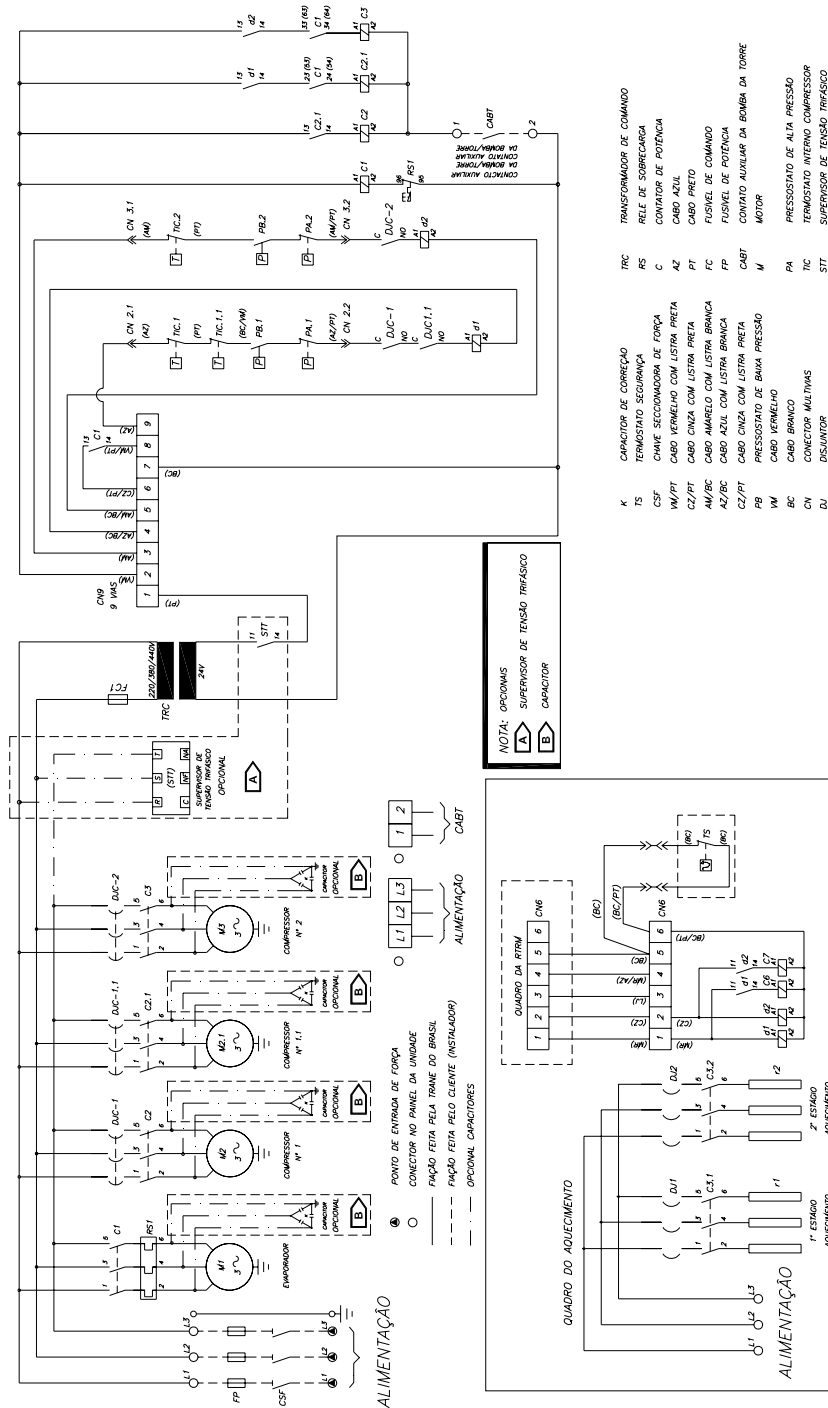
ALIMENTAÇÃO

FP

CSF

L1 L2 L3

C1

RS1

M1
3~

EVAPORADOR

CAPACITOR OPCIONAL

B

DJC-1

C2

M2
3~

COMPRESSOR Nº 1

CAPACITOR OPCIONAL

B

DJC-1.1

C2.1

M2.1
3~

COMPRESSOR Nº 1.1

CAPACITOR OPCIONAL

B

DJC-2

C3

M3
3~

COMPRESSOR Nº 2

CAPACITOR OPCIONAL

B

PONTO DE ENTRADA DE FORÇA
CONECTOR NO PAINEL DA UNIDADE
FIAÇÃO FEITA PELA TRANE DO BRASIL
FIAÇÃO FEITA PELO CLIENTE (INSTALADOR)
OPCIONAL CAPACITORES

L1 L2 L3
ALIMENTAÇÃO

1 2
CABT

R S T
C NF NA
(STT)
SUPERVISOR DE TENSÃO TRIFÁSICO OPCIONAL

A

FC1

TRC

220/380/440V

24V

11 STT 14

NOTA: OPCIONAIS
A SUPERVISOR DE TENSÃO TRIFÁSICO
B CAPACITOR

CN9
9 VIAS

1 (PT)
2 (VM)
3 (AM)
4 (AM/BC)
5 (VM/BC)
6 (CZ/PT)
7 (CB)
8 (VM/PT)
9 (AZ)

13 C1 14

CN 2.1 (AZ) TIC.1 (PT) TIC.1.1 (BC/VM) PB.1 PA.1 (AZ/PT) CN 2.2 C DJC-1 NO DJC1.1 NO A1 d1 A2

CN 3.1 (AM) TIC.2 (PT) PB.2 PA.2 (AM/PT) CN 3.2 C DJC-2 NO A1 d2 A2

A1 C1 A2
CONTATO AUXILIAR DA BOMBA/TORRE
95 RS1 96

13 C2.1 14 A1 C2 A2
1 CABT 2

13 d1 14 23 (53) C1 24 (54) A1 C2.1 A2

13 d2 14 33 (63) C1 34 (64) A1 C3 A2

K CAPACITOR DE CORREÇÃO
TS TERMOSTATO SEGURANÇA
CSF CHAVE SECCIONADORA DE FORÇA
VM/PT CABO VERMELHO COM LISTRA PRETA
CZ/PT CABO CINZA COM LISTRA PRETA
AM/BC CABO AMARELO COM LISTRA BRANCA
AZ/BC CABO AZUL COM LISTRA BRANCA
CZ/PT CABO CINZA COM LISTRA PRETA
PB PRESSOSTATO DE BAIXA PRESSÃO
VM CABO VERMELHO
BC CABO BRANCO
CN CONECTOR MULTIVIAS
DJ DISJUNTOR

TRC TRANSFORMADOR DE COMANDO
RS RELE DE SOBRECARGA
C CONTATOR DE POTÊNCIA
AZ CABO AZUL
PT CABO PRETO
FC FUSIVEL DE COMANDO
FP FUSIVEL DE POTÊNCIA
CABT CONTATO AUXILIAR DA BOMBA DA TORRE
M MOTOR
PA PRESSOSTATO DE ALTA PRESSÃO
TIC TERMOSTATO INTERNO COMPRESSOR
STT SUPERVISOR DE TENSÃO TRIFÁSICO

QUADRO DO AQUECIMENTO

ALIMENTAÇÃO
L1 L2 L3

DJ1 C5.1 r1
1º ESTAGIO AQUECIMENTO

DJ2 C5.2 r2
2º ESTAGIO AQUECIMENTO

QUADRO DA RTRM
CN6
1 2 3 4 5 6

CN6
1 (AM) 2 (CZ) 3 (LJ) 4 (AM/AZ) 5 (BC) 6 (BC/PT)

(BC) (BC/PT)

d1 A1 C5 A2
11 d1 14 A1 C6 A2
11 d2 14 A1 C7 A2

(BC) TS (BC)